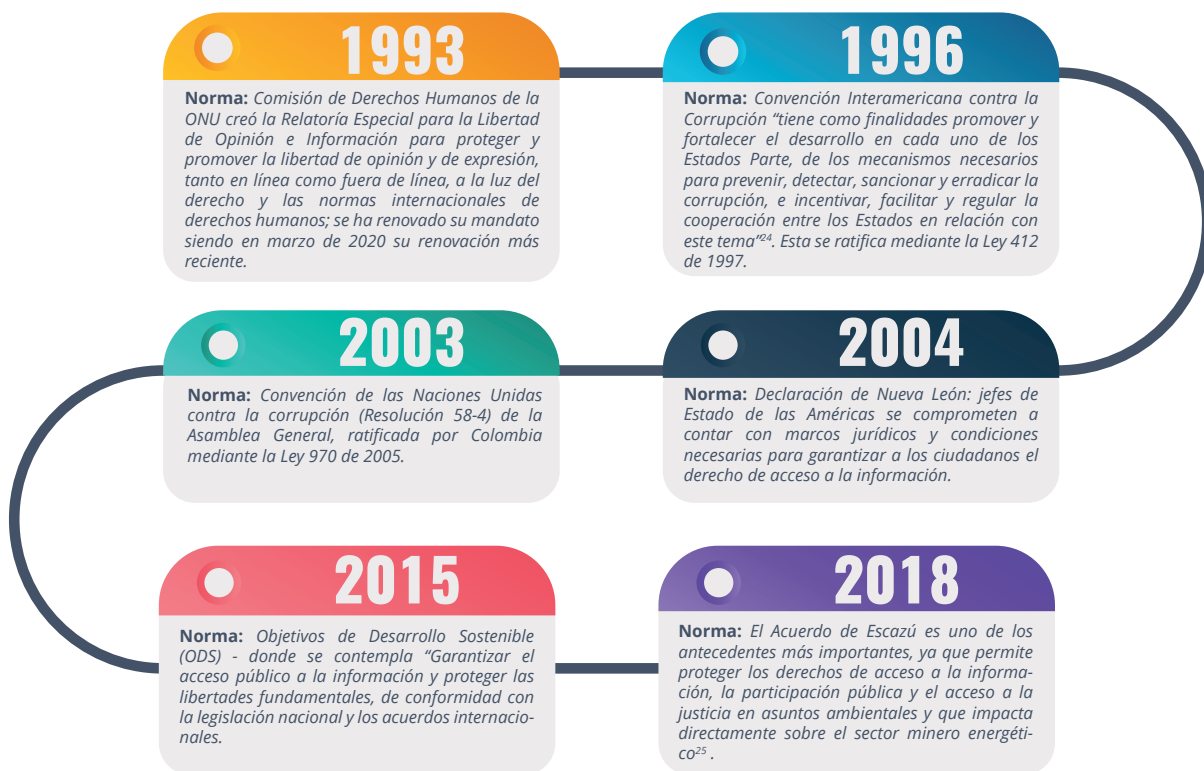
1993

**Norma:** *Comisión de Derechos Humanos de la ONU creó la Relatoría Especial para la Libertad de Opinión e Información para proteger y promover la libertad de opinión y de expresión, tanto en línea como fuera de línea, a la luz del derecho y las normas internacionales de derechos humanos; se ha renovado su mandato siendo en marzo de 2020 su renovación más reciente.*

1996

**Norma:** *Convención Interamericana contra la Corrupción "tiene como finalidades promover y fortalecer el desarrollo en cada uno de los Estados Parte, de los mecanismos necesarios para prevenir, detectar, sancionar y erradicar la corrupción, e incentivar, facilitar y regular la cooperación entre los Estados en relación con este tema"$^{24}$. Esta se ratifica mediante la Ley 412 de 1997.*

2003

**Norma:** *Convención de las Naciones Unidas contra la corrupción (Resolución 58-4) de la Asamblea General, ratificada por Colombia mediante la Ley 970 de 2005.*

2004

**Norma:** *Declaración de Nueva León: jefes de Estado de las Américas se comprometen a contar con marcos jurídicos y condiciones necesarias para garantizar a los ciudadanos el derecho de acceso a la información.*

2015

**Norma:** *Objetivos de Desarrollo Sostenible (ODS) - donde se contempla "Garantizar el acceso público a la información y proteger las libertades fundamentales, de conformidad con la legislación nacional y los acuerdos internacionales.*

2018

**Norma:** *El Acuerdo de Escazú es uno de los antecedentes más importantes, ya que permite proteger los derechos de acceso a la información, la participación pública y el acceso a la justicia en asuntos ambientales y que impacta directamente sobre el sector minero energético$^{25}$.*